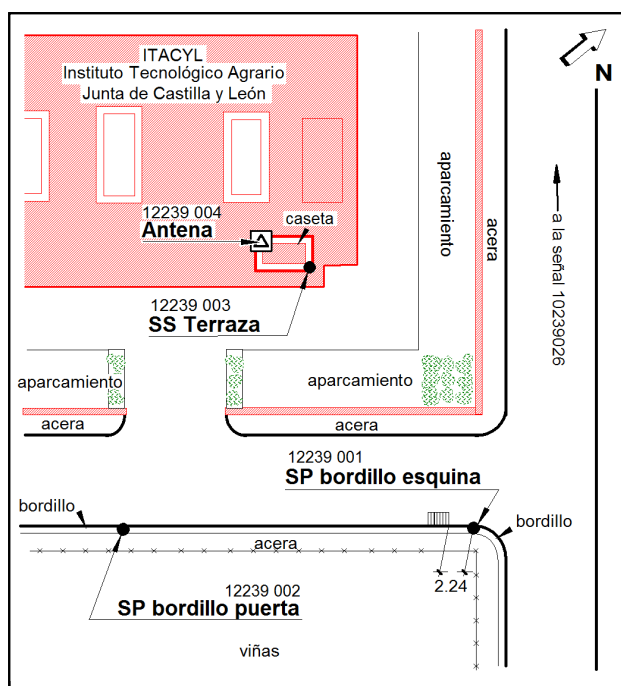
ITACYL
Instituto Tecnológico Agrario
Junta de Castilla y León

N

12239 004
Antena

caseta

aparcamiento

acera

a la señal 10239026

12239 003
SS Terraza

aparcamiento

aparcamiento

acera

acera

12239 001
SP bordillo esquina

bordillo

bordillo

acera

2.24

12239 002
SP bordillo puerta

viñas